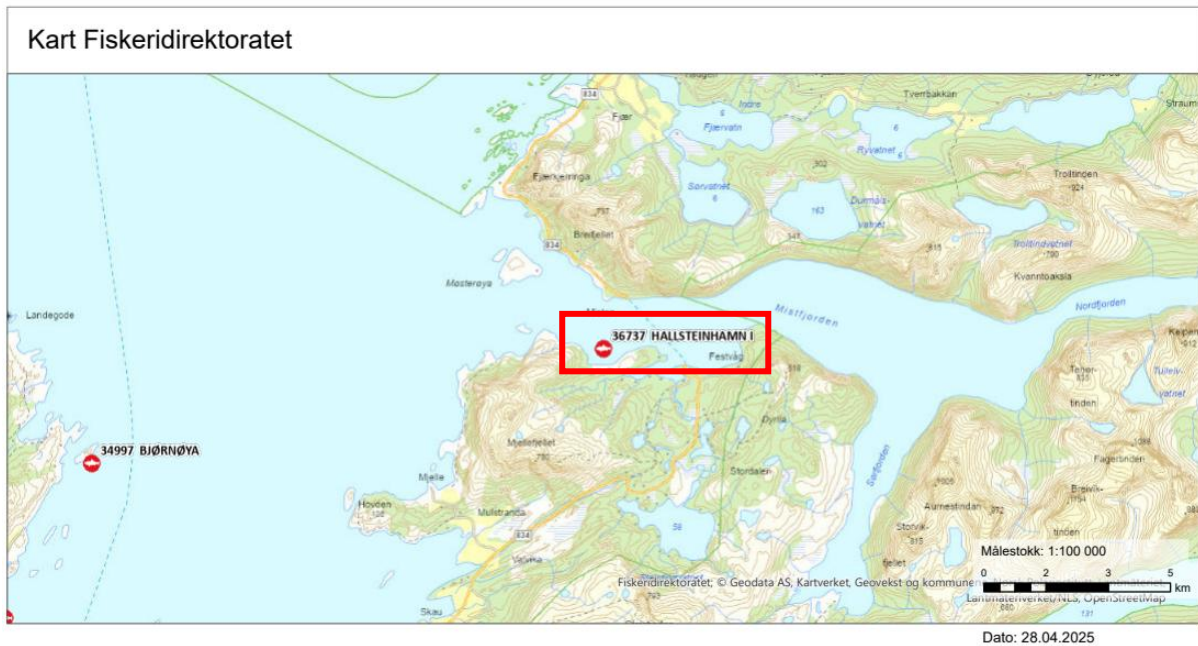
Kart Fiskeridirektoratet

834
Fjær
Indre
Fjærvatn
Tverrbakkan
Straum
6
Ryvatnet
6
302
Fjærkeiringja
Sørvatnet
6
Durmålsvatnet
Trolltinden
924
757
Breitfjellet
163
345
834
815
Trolltindvatnet
790
Kvanntoaksla
Mosterøya
Mistfjorden
Nordfjorden
Landegode
36737 HALLSTEINHAMN I
Festvåg
Kalpen
Tennvatnet
Tuvatnet
tinden
Øyrlia
34997 BJØRNØYA
Mjellefjellet
790
Mjelle
Stordalen
Fagertinden
Hovden
Mjellstranda
Saltfjorden
Breivik
Aurnestinden
58
834
Storvik
815
tinden
fjellet
Skau
Målestokk: 1:100 000
0 2 3 5 km
Fiskeridirektoratet; © Geodata AS, Kartverket, Geovekst og kommuner, Landmäteriverket/NLS, OpenStreetMap

Dato: 28.04.2025